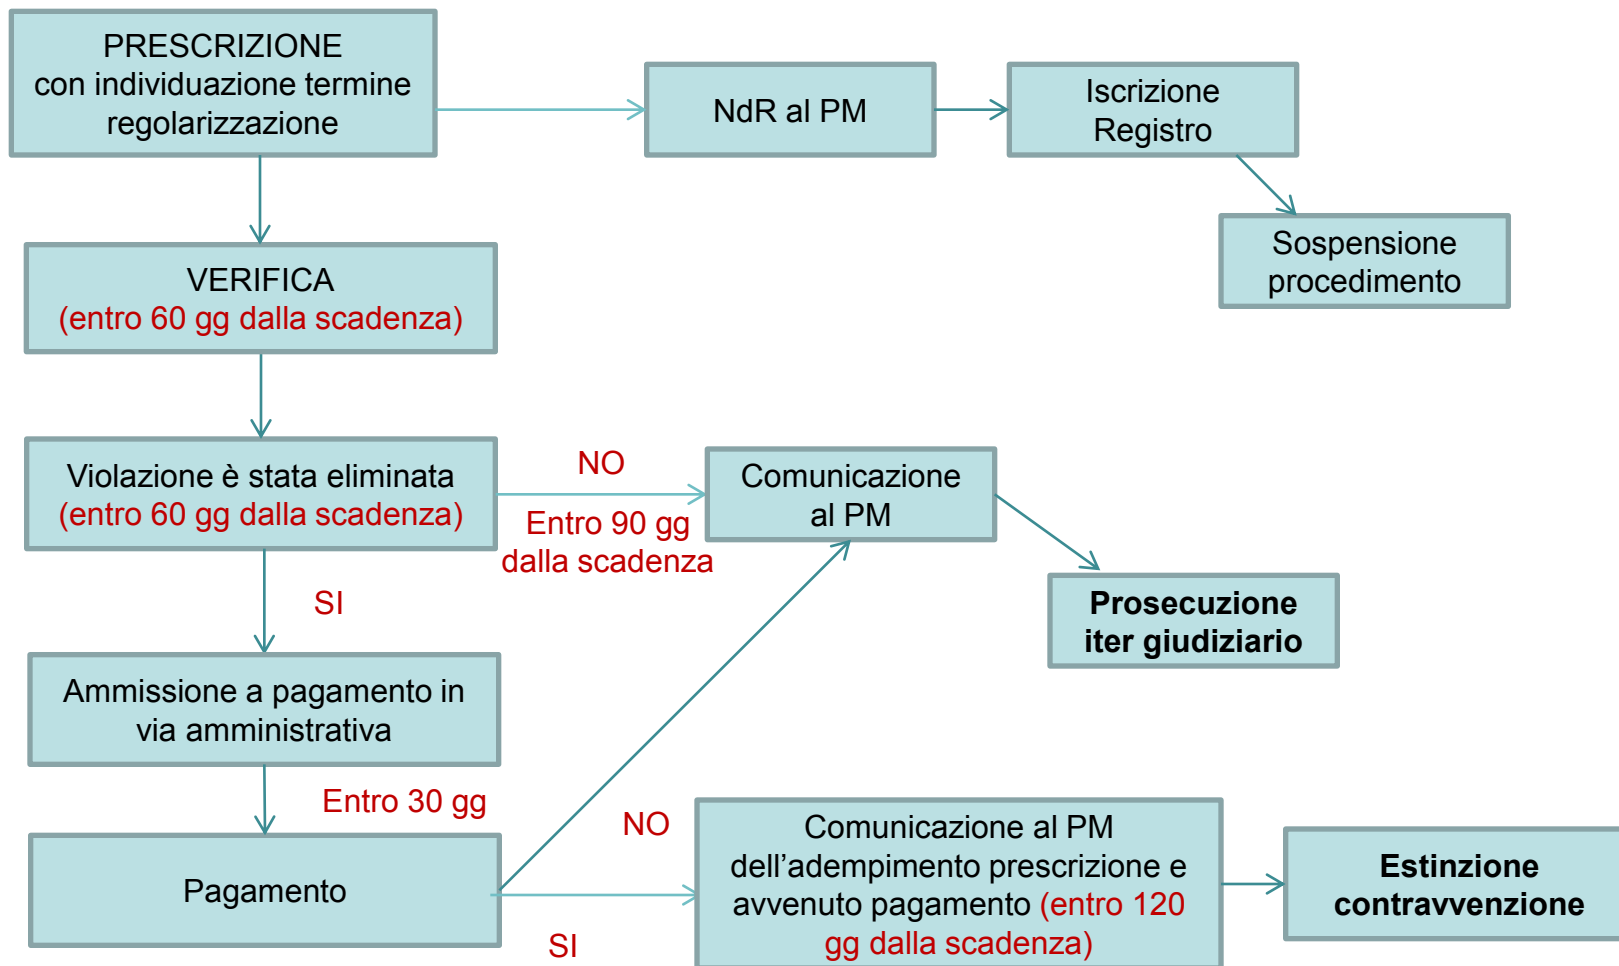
PRESCRIZIONE
con individuazione termine regolarizzazione

NdR al PM

Iscrizione Registro

Sospensione procedimento

VERIFICA
(entro 60 gg dalla scadenza)

Violazione è stata eliminata
(entro 60 gg dalla scadenza)

NO

Entro 90 gg dalla scadenza

Comunicazione al PM

Prosecuzione iter giudiziario

SI

Ammissione a pagamento in via amministrativa

Entro 30 gg

Pagamento

NO

SI

Comunicazione al PM dell'adempimento prescrizione e avvenuto pagamento (entro 120 gg dalla scadenza)

Estinzione contravvenzione